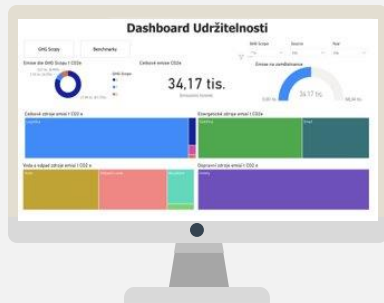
Dashboard Udržitelnosti

GHG Scopy

Benchmarky

Emise dle GHG Scope t CO2e

Celkové emise CO2e

34,17 tis.

Emise na zaměstnance

34,17 tis.

Celkové zdroje emisí t CO2 e

Energetické zdroje emisí t CO2e

Voda a odpad zdroje emisí t CO2 e

Dopravní zdroje emisí t CO2 e